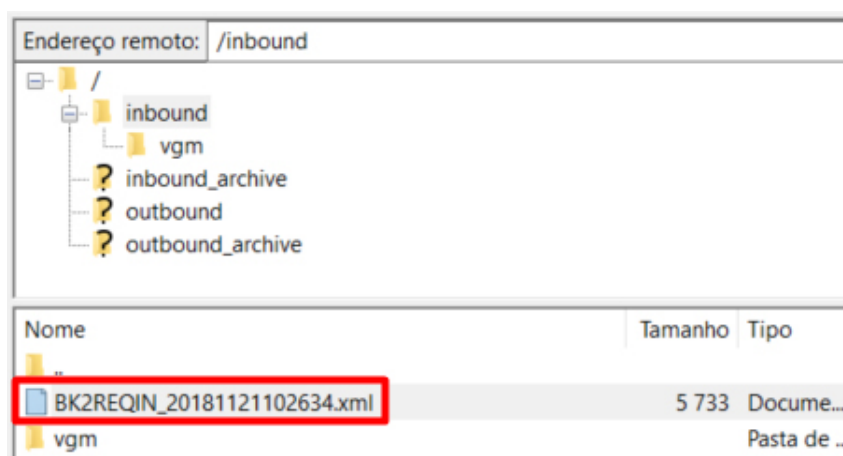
Endereço remoto: /inbound

/
inbound
vgm
inbound_archive
outbound
outbound_archive

| Nome | Tamanho | Tipo |
|---|---|---|
| .. | | |
| BK2REQIN_20181121102634.xml | 5 733 | Docume... |
| vgm | | Pasta de ... |